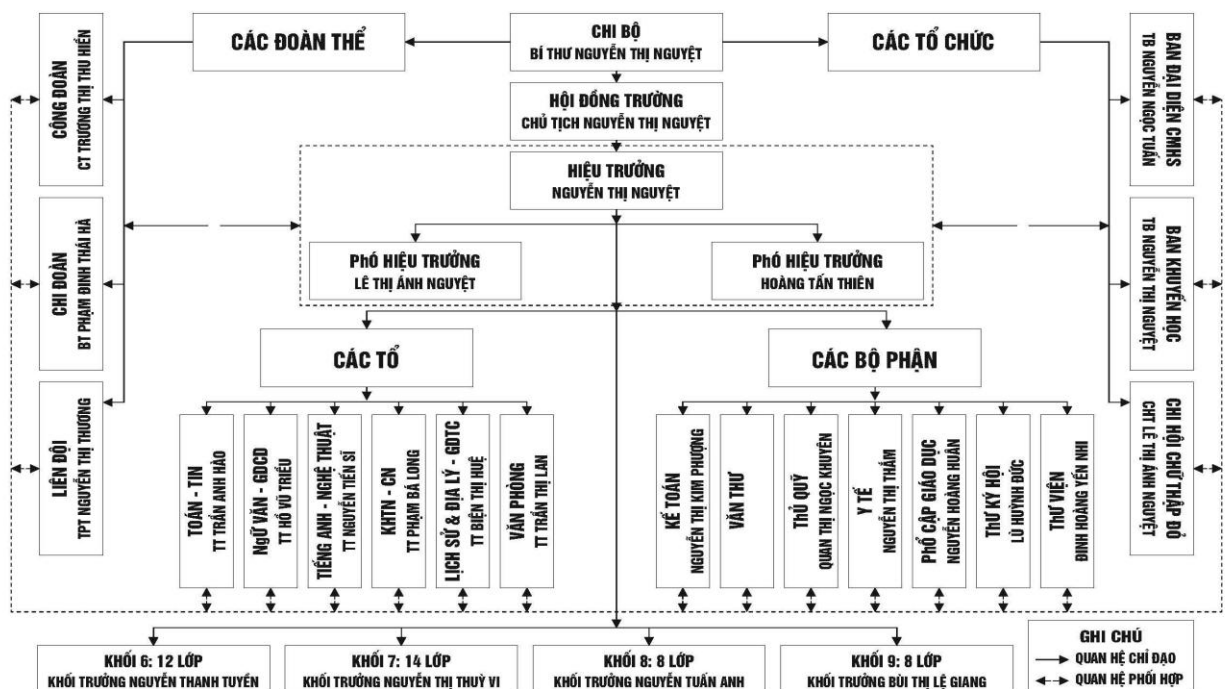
CHI BỘ
BÍ THƯ NGUYỄN THỊ NGUYỆT

CÁC ĐOÀN THỂ

CÁC TỔ CHỨC

HỘI ĐỒNG TRƯỜNG
CHỦ TỊCH NGUYỄN THỊ NGUYỆT

CÔNG ĐOÀN
CT TRƯƠNG THỊ THU HIỀN

CHI ĐOÀN
BT PHẠM ĐÌNH THÁI HÀ

LIÊN ĐỘI
TPT NGUYỄN THỊ THƯƠNG

BAN ĐẠI DIỆN CMHS
TB NGUYỄN NGỌC TUẤN

BAN KHUYẾN HỌC
TB NGUYỄN THỊ NGUYỆT

CHI HỘI CHỮ THẬP ĐỎ
CHT LÊ THỊ ÁNH NGUYỆT

HIỆU TRƯỞNG
NGUYỄN THỊ NGUYỆT

Phó HIỆU TRƯỞNG
LÊ THỊ ÁNH NGUYỆT

Phó HIỆU TRƯỞNG
HOÀNG TẤN THIÊN

CÁC TỔ

CÁC BỘ PHẬN

TOÁN - TIN
TT TRẦN ANH HÀO

NGỮ VĂN - GDCD
TT HỒ VŨ TRIỀU

TIẾNG ANH - NGHỆ THUẬT
TT NGUYỄN TIẾN SĨ

KHTN - CN
TT PHẠM BÁ LONG

LỊCH SỬ & ĐỊA LÝ - GDTC
TT BIỆN THỊ HUỆ

VĂN PHÒNG
TT TRẦN THỊ LAN

KẾ TOÁN
NGUYỄN THỊ KIM PHƯỢNG

VĂN THƯ

THỦ QUỸ
QUAN THỊ NGỌC KHUYÊN

Y TẾ
NGUYỄN THỊ THẮM

PHỔ CẬP GIÁO DỤC
NGUYỄN HOÀNG HUÂN

THƯ KÝ HỘI
LỮ HUỲNH ĐỨC

THƯ VIỆN
ĐINH HOÀNG YẾN NHI

KHỐI 6: 12 LỚP
KHỐI TRƯỞNG NGUYỄN THANH TUYỀN

KHỐI 7: 14 LỚP
KHỐI TRƯỞNG NGUYỄN THỊ THUÝ VI

KHỐI 8: 8 LỚP
KHỐI TRƯỞNG NGUYỄN TUẤN ANH

KHỐI 9: 8 LỚP
KHỐI TRƯỞNG BÙI THỊ LỆ GIANG

GHI CHÚ
QUAN HỆ CHỈ ĐẠO
QUAN HỆ PHỐI HỢP